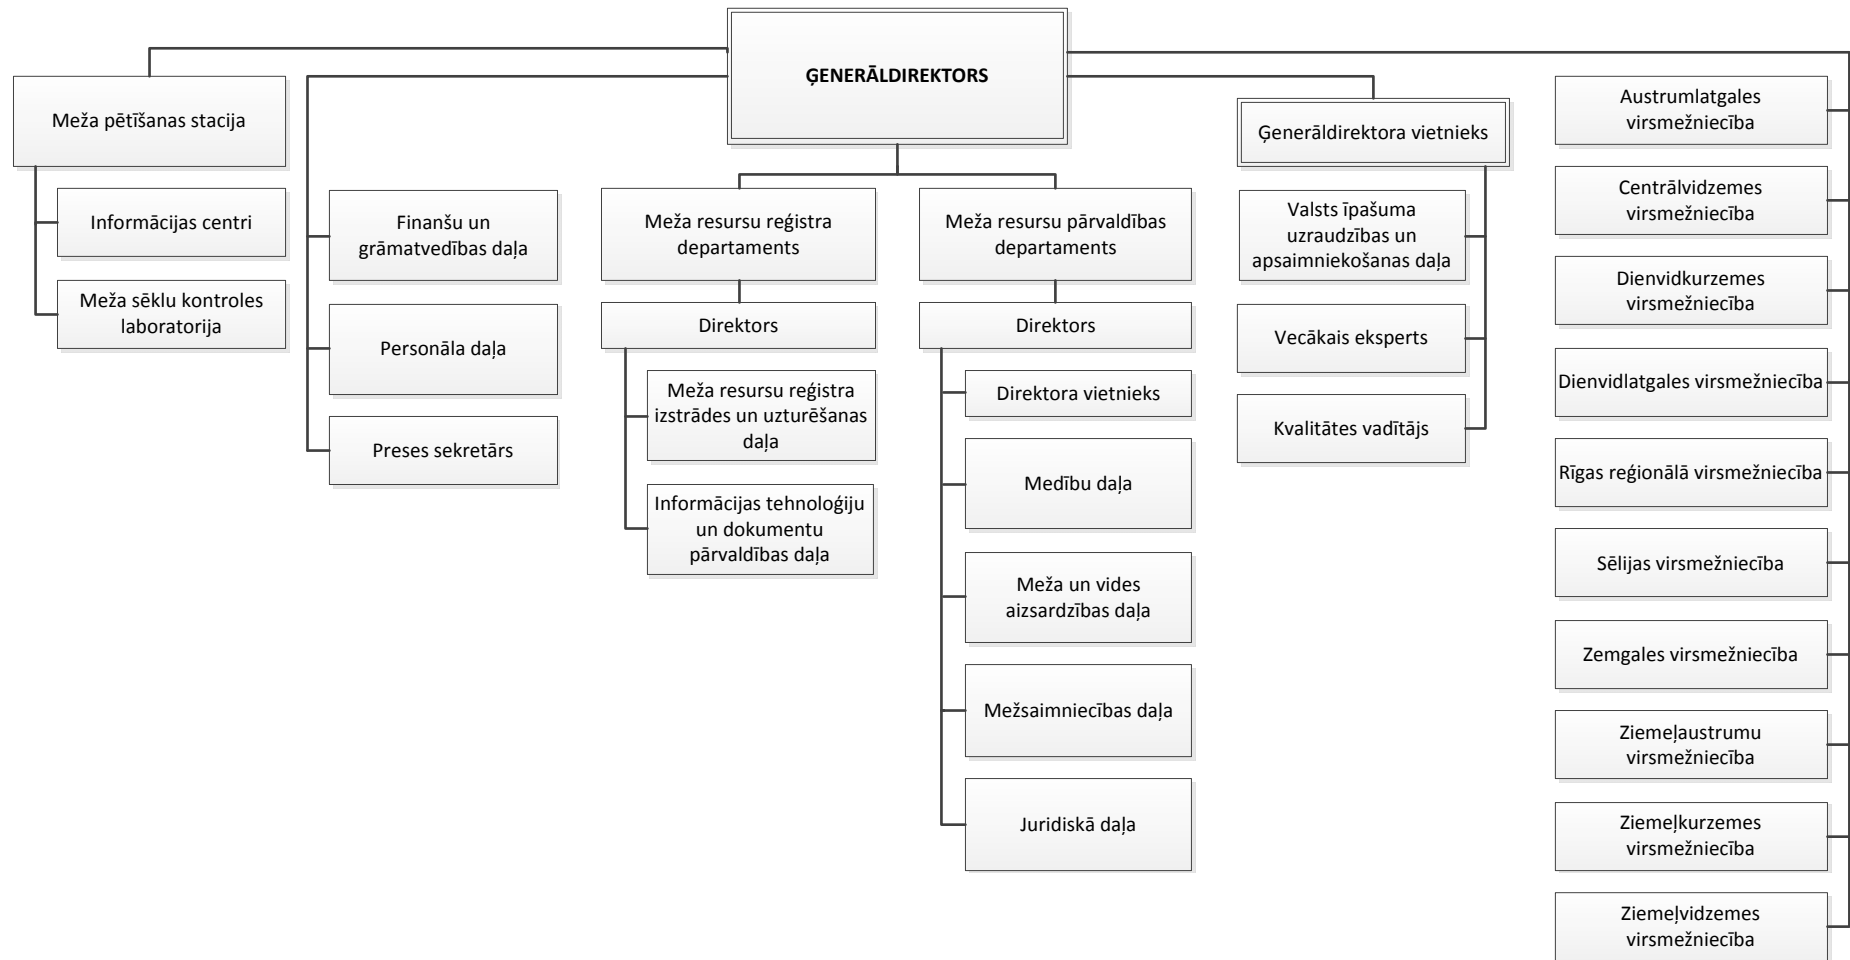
ĢENERĀLDIREKTORS

Meža pētīšanas stacija

Informācijas centri

Meža sēklu kontroles laboratorija

Finanšu un grāmatvedības daļa

Personāla daļa

Preses sekretārs

Meža resursu reģistra departaments

Direktors

Meža resursu reģistra izstrādes un uzturēšanas daļa

Informācijas tehnoloģiju un dokumentu pārvaldības daļa

Meža resursu pārvaldības departaments

Direktors

Direktora vietnieks

Medību daļa

Meža un vides aizsardzības daļa

Mežsaimniecības daļa

Juridiskā daļa

Ģenerāldirektora vietnieks

Valsts īpašuma uzraudzības un apsaimniekošanas daļa

Vecākais eksperts

Kvalitātes vadītājs

Austrumlatgales virsmežniecība

Centrālvidzemes virsmežniecība

Dienvidkurzemes virsmežniecība

Dienvidlatgales virsmežniecība

Rīgas reģionālā virsmežniecība

Sēlijas virsmežniecība

Zemgales virsmežniecība

Ziemeļaustrumu virsmežniecība

Ziemeļkurzemes virsmežniecība

Ziemeļvidzemes virsmežniecība